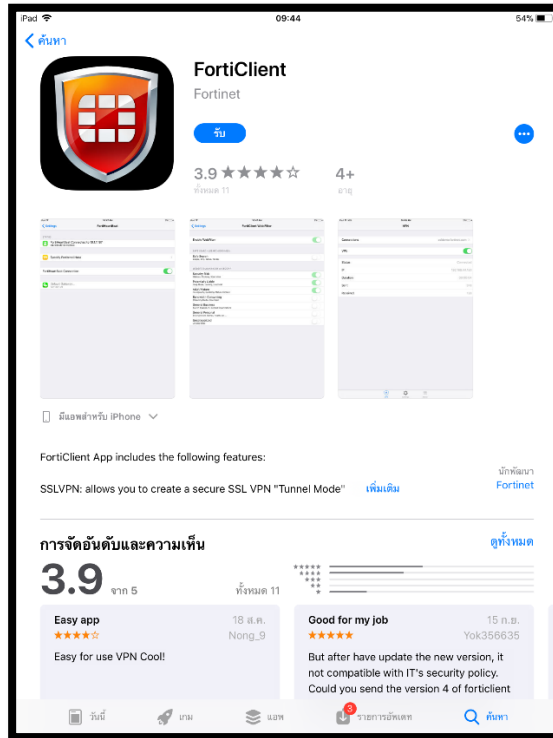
iPad 09:44 54%

< ค้นหา

FortiClient
Fortinet

รับ

3.9 ★★★★☆
ทั้งหมด 11

4+
อายุ

มีแอพสำหรับ iPhone

FortiClient App includes the following features:

SSLVPN: allows you to create a secure SSL VPN "Tunnel Mode" เพิ่มเติม

นักพัฒนา
Fortinet

การจัดอันดับและความเห็น

ดูทั้งหมด

3.9
จาก 5

ทั้งหมด 11

Easy app
18 ส.ค.
★★★★☆
Nong_9
Easy for use VPN Cool!

Good for my job
15 ก.ย.
★★★★★
Yok356635
But after have update the new version, it not compatible with IT's security policy. Could you send the version 4 of forticlient

วันนี้ เกม แอพ 3 รายการอัพเดท ค้นหา